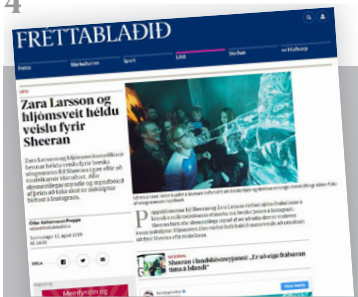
4

FRÉTTABLAÐIÐ

Fréttir Markaðurinn Sport Lífið Skoðun Helgarblaðið

LÍFIÐ

Zara Larsson og hljómsveit héldu veislu fyrir Sheeran

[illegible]

Óttar Kolbeinsson Proppé

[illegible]

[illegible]

DEILA

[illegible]

Sheeran í landsliðstreyjunni: „Er að eiga frábæran tíma á Íslandi"

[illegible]